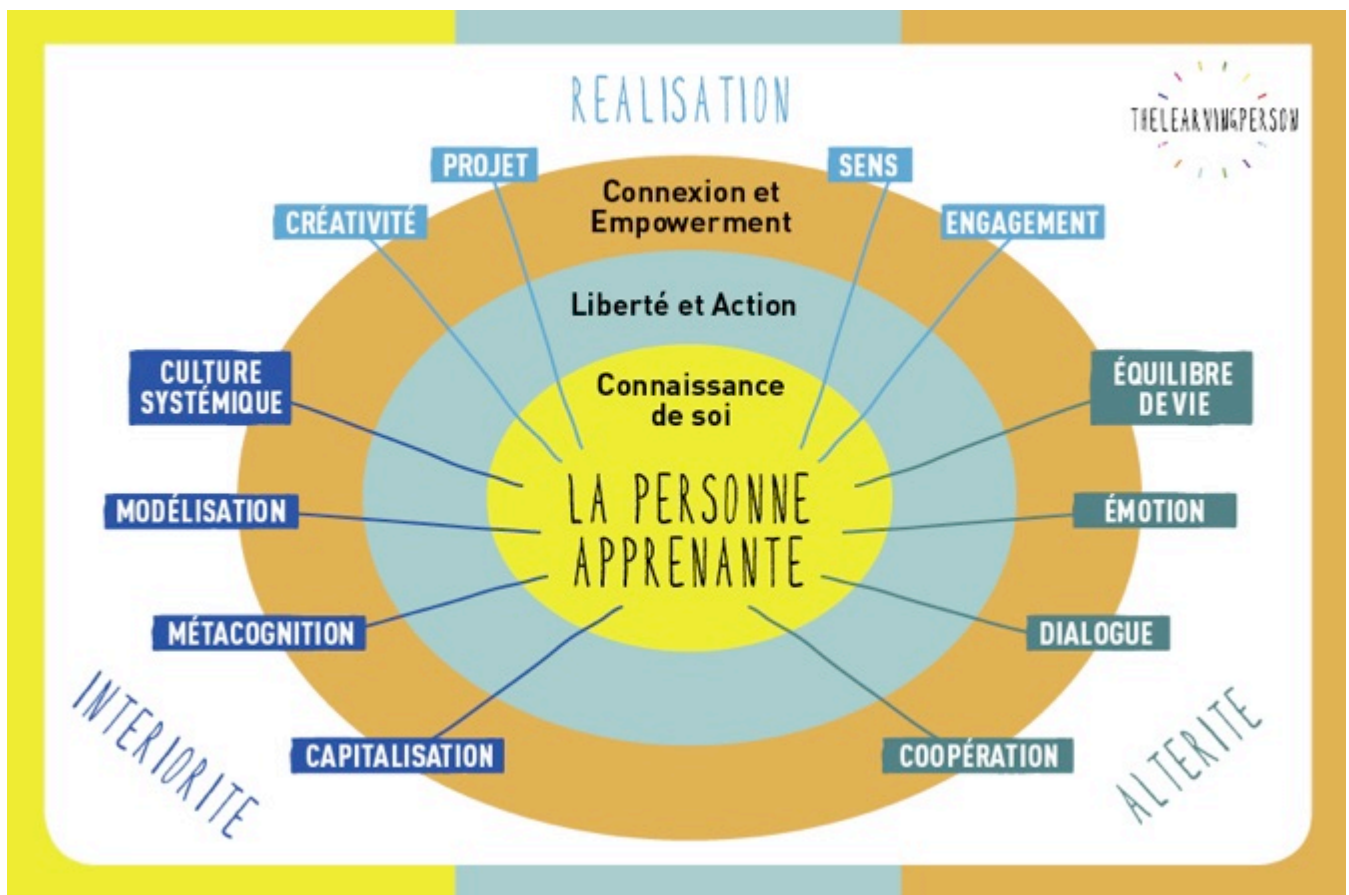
REALISATION

THELEARNINGPERSON

PROJET

SENS

CRÉATIVITÉ

ENGAGEMENT

Connexion et Empowerment

Liberté et Action

Connaissance de soi

CULTURE SYSTÉMIQUE

ÉQUILIBRE DE VIE

LA PERSONNE APPRENANTE

MODÉLISATION

ÉMOTION

MÉTACOGNITION

DIALOGUE

CAPITALISATION

COOPÉRATION

INTERIORITE

ALTERITE